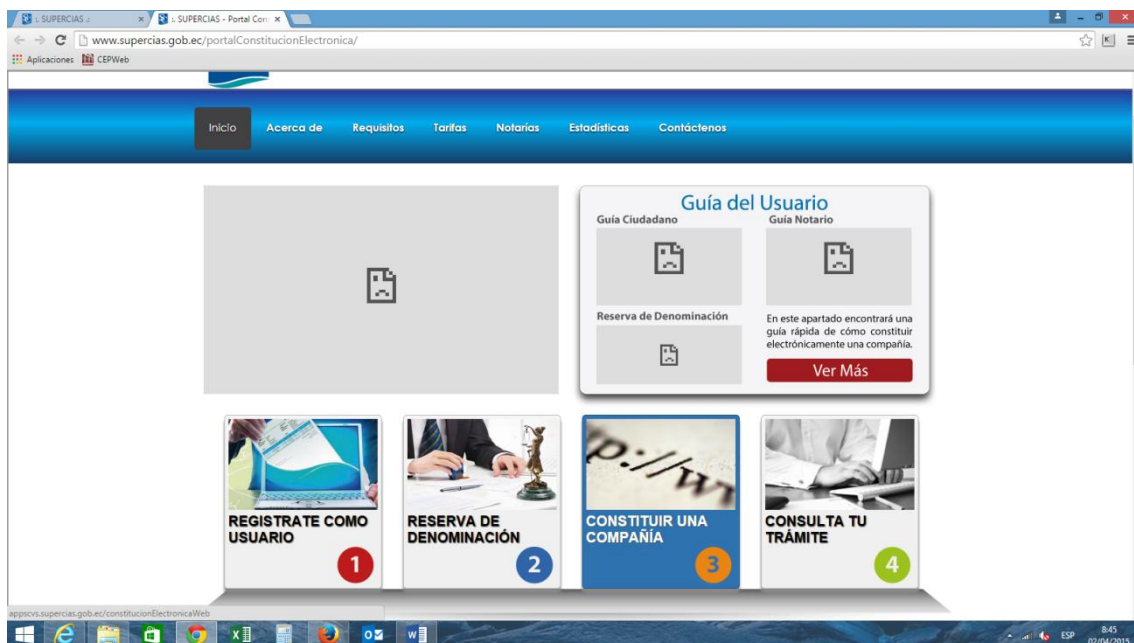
:: SUPERCIAS ::
:: SUPERCIAS - Portal Con

www.supercias.gob.ec/portalConstitucionElectronica/

Aplicaciones CEPWeb

Inicio Acerca de Requisitos Tarifas Notarías Estadísticas Contáctenos

Guía del Usuario
Guía Ciudadano
Guía Notario
Reserva de Denominación
En este apartado encontrará una guía rápida de cómo constituir electrónicamente una compañía.
Ver Más

REGISTRATE COMO USUARIO 1
RESERVA DE DENOMINACIÓN 2
CONSTITUIR UNA COMPAÑÍA 3
CONSULTA TU TRÁMITE 4

appscvs.supercias.gob.ec/constitucionElectronicaWeb

ESP 8:45 02/04/2015